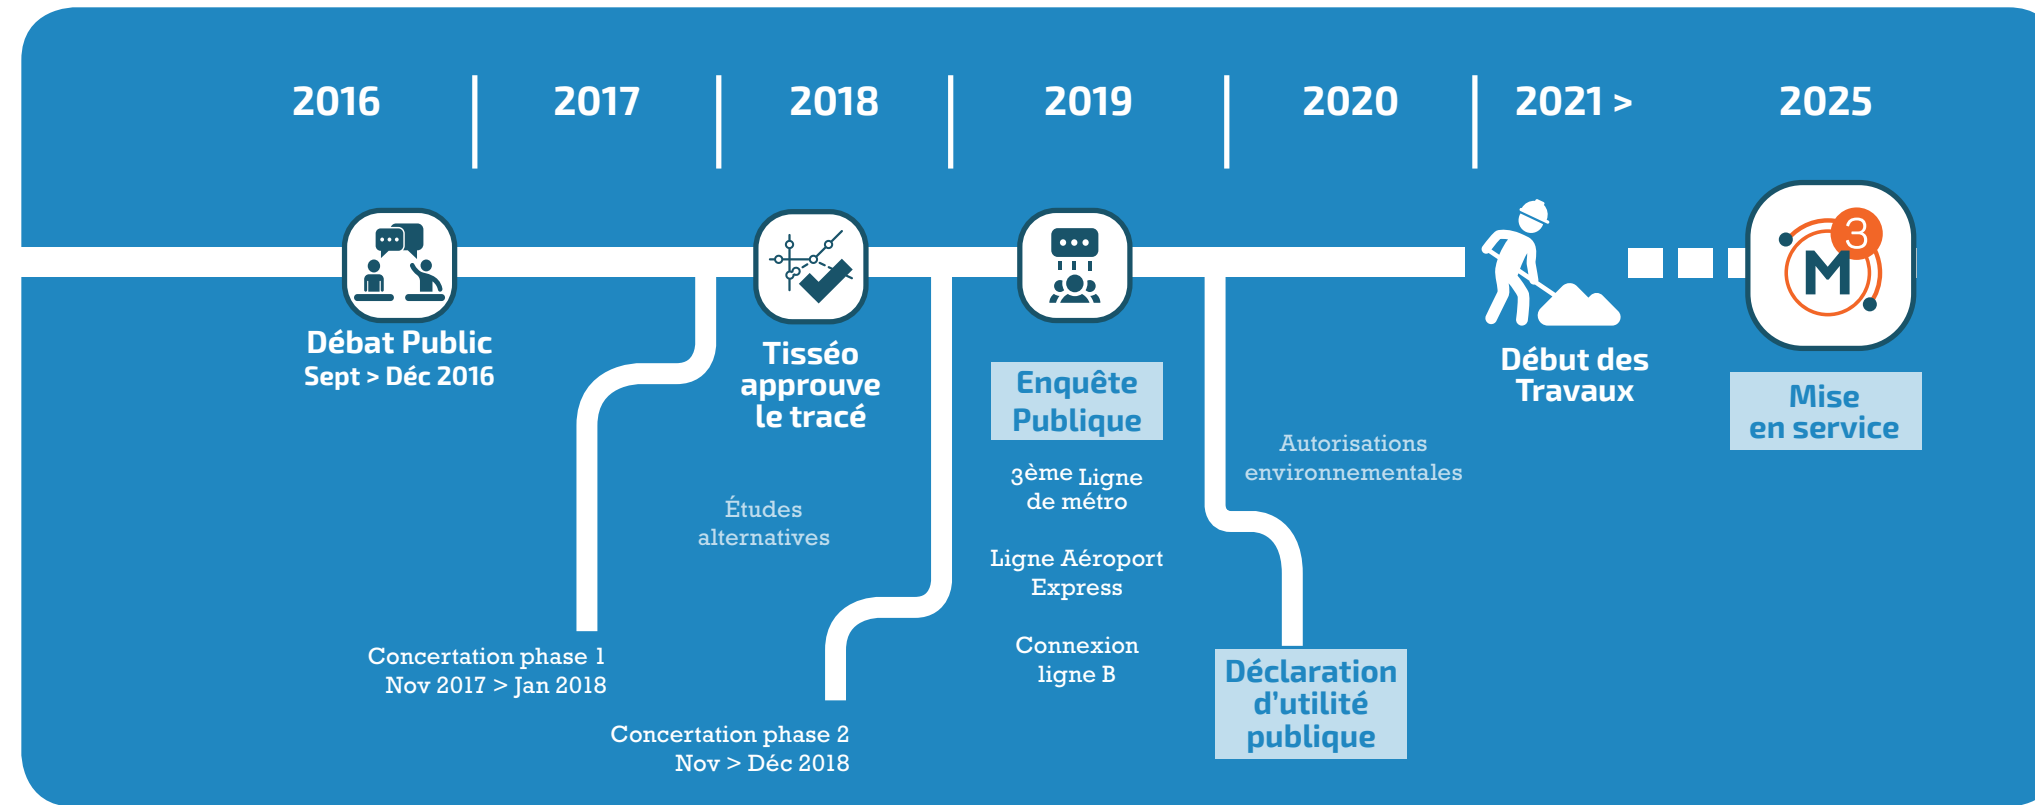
2016 | 2017 | 2018 | 2019 | 2020 | 2021 > | 2025

Débat Public
Sept > Déc 2016

Tisséo approuve le tracé

Enquête Publique

3ème Ligne de métro

Ligne Aéroport Express

Connexion ligne B

Autorisations environnementales

Début des Travaux

M 3

Mise en service

Études alternatives

Concertation phase 1
Nov 2017 > Jan 2018

Concertation phase 2
Nov > Déc 2018

Déclaration d'utilité publique